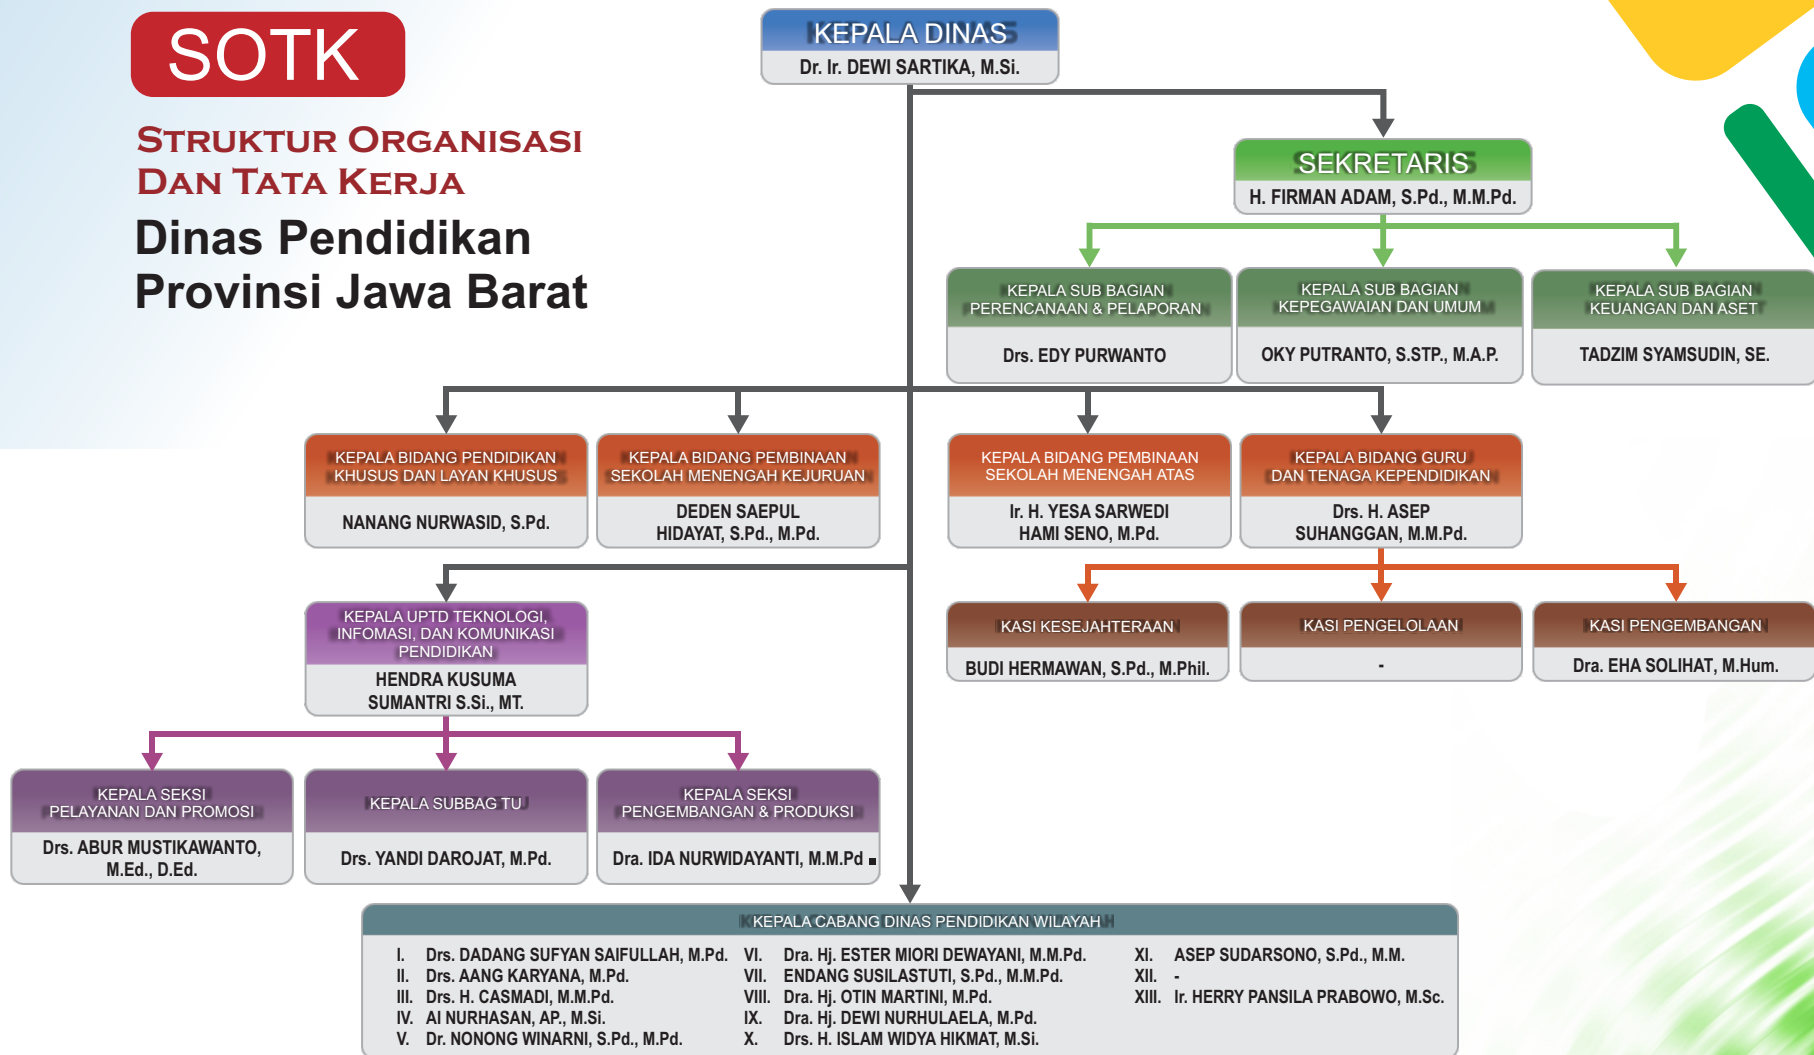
SOTK

STRUKTUR ORGANISASI DAN TATA KERJA

Dinas Pendidikan Provinsi Jawa Barat

KEPALA DINAS
Dr. Ir. DEWI SARTIKA, M.Si.

SEKRETARIS
H. FIRMAN ADAM, S.Pd., M.M.Pd.

KEPALA SUB BAGIAN PERENCANAAN & PELAPORAN
Drs. EDY PURWANTO

KEPALA SUB BAGIAN KEPEGAWAIAN DAN UMUM
OKY PUTRANTO, S.STP., M.A.P.

KEPALA SUB BAGIAN KEUANGAN DAN ASET
TADZIM SYAMSUDIN, SE.

KEPALA BIDANG PENDIDIKAN KHUSUS DAN LAYAN KHUSUS
NANANG NURWASID, S.Pd.

KEPALA BIDANG PEMBINAAN SEKOLAH MENENGAH KEJURUAN
DEDEN SAEPUL HIDAYAT, S.Pd., M.Pd.

KEPALA BIDANG PEMBINAAN SEKOLAH MENENGAH ATAS
Ir. H. YESA SARWEDI HAMI SENO, M.Pd.

KEPALA BIDANG GURU DAN TENAGA KEPENDIDIKAN
Drs. H. ASEP SUHANGGAN, M.M.Pd.

KEPALA UPTD TEKNOLOGI, INFOMASI, DAN KOMUNIKASI PENDIDIKAN
HENDRA KUSUMA SUMANTRI S.Si., MT.

KASI KESEJAHTERAAN
BUDI HERMAWAN, S.Pd., M.Phil.

KASI PENGELOLAAN
-

KASI PENGEMBANGAN
Dra. EHA SOLIHAT, M.Hum.

KEPALA SEKSI PELAYANAN DAN PROMOSI
Drs. ABUR MUSTIKAWANTO, M.Ed., D.Ed.

KEPALA SUBBAG TU
Drs. YANDI DAROJAT, M.Pd.

KEPALA SEKSI PENGEMBANGAN & PRODUKSI
Dra. IDA NURWIDAYANTI, M.M.Pd

KEPALA CABANG DINAS PENDIDIKAN WILAYAH
I. Drs. DADANG SUFYAN SAIFULLAH, M.Pd.
II. Drs. AANG KARYANA, M.Pd.
III. Drs. H. CASMADI, M.M.Pd.
IV. AI NURHASAN, AP., M.Si.
V. Dr. NONONG WINARNI, S.Pd., M.Pd.
VI. Dra. Hj. ESTER MIORI DEWAYANI, M.M.Pd.
VII. ENDANG SUSILASTUTI, S.Pd., M.M.Pd.
VIII. Dra. Hj. OTIN MARTINI, M.Pd.
IX. Dra. Hj. DEWI NURHULAELA, M.Pd.
X. Drs. H. ISLAM WIDYA HIKMAT, M.Si.
XI. ASEP SUDARSONO, S.Pd., M.M.
XII. -
XIII. Ir. HERRY PANSILA PRABOWO, M.Sc.